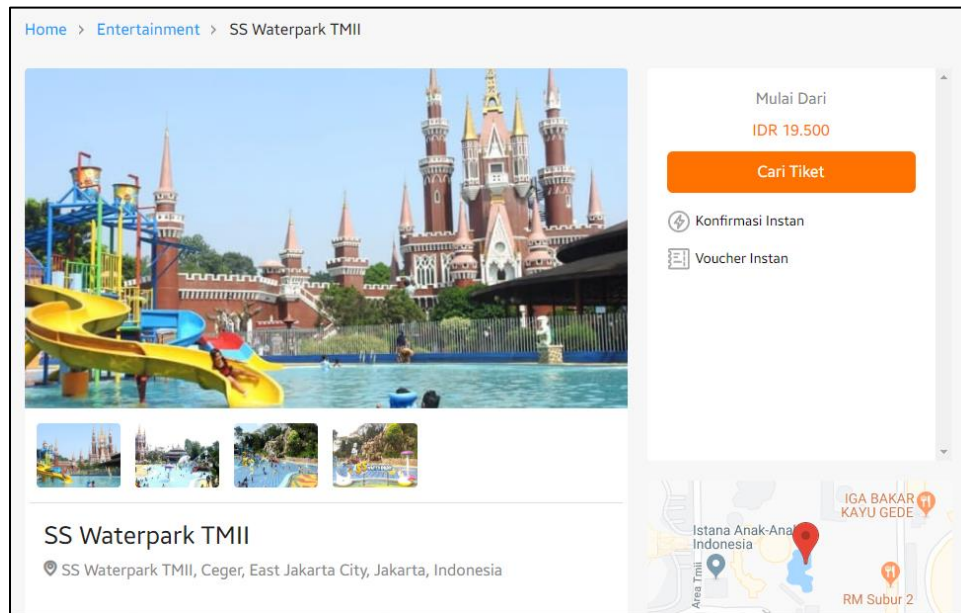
Home > Entertainment > SS Waterpark TMII

Mulai Dari
IDR 19.500
Cari Tiket
Konfirmasi Instan
Voucher Instan

SS Waterpark TMII
SS Waterpark TMII, Ceger, East Jakarta City, Jakarta, Indonesia

IGA BAKAR KAYU GEDE
Istana Anak-Anak Indonesia
Area Tmii
RM Subur 2